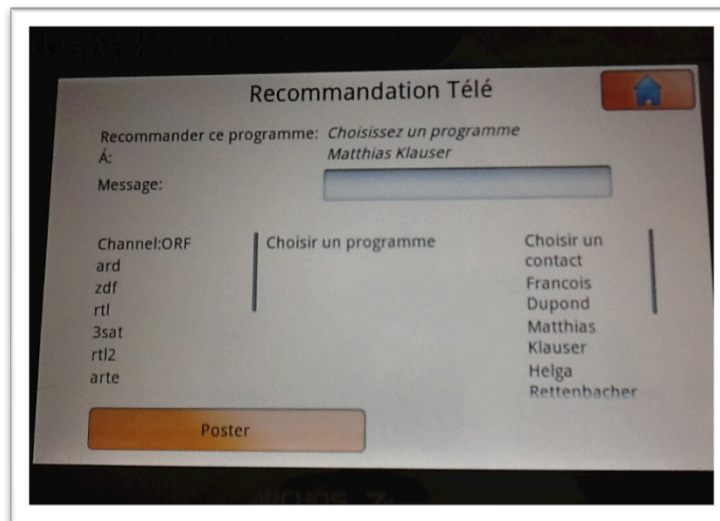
Recommandation Télé

Recommander ce programme: Choisissez un programme
Á: Matthias Klauser

Message:

Channel:ORF
ard
zdf
rtl
3sat
rtl2
arte

Choisir un programme

Choisir un contact
Francois Dupond
Matthias Klauser
Helga Rettenbacher

Poster